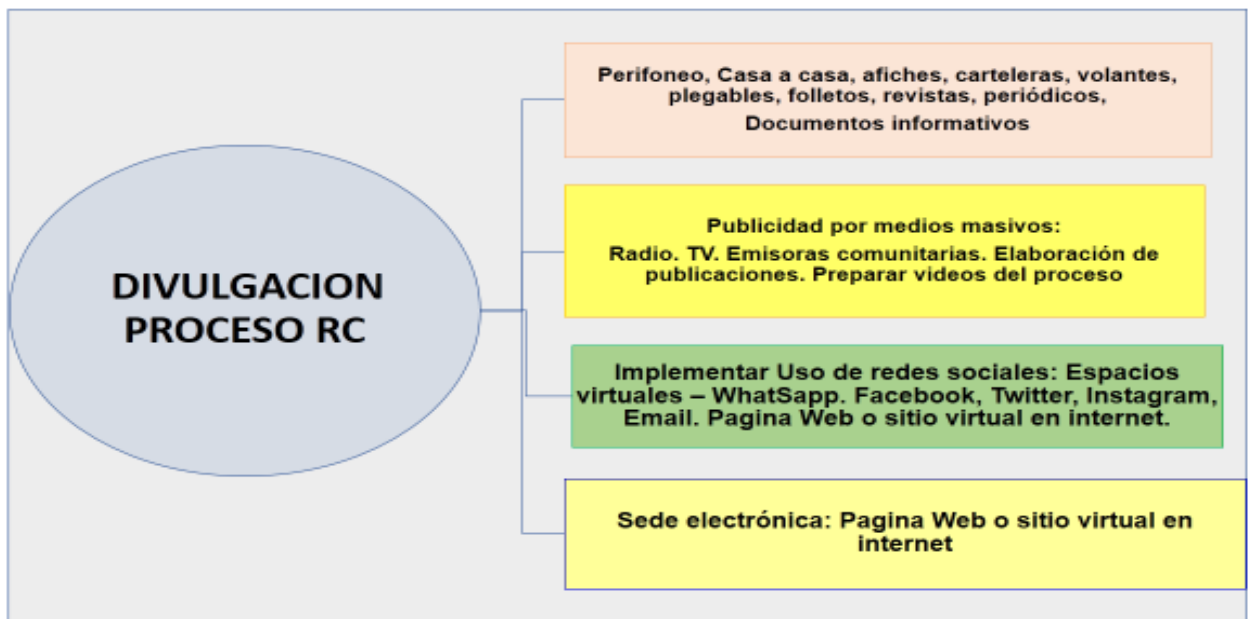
DIVULGACION PROCESO RC

Perifoneo, Casa a casa, afiches, carteleras, volantes, plegables, folletos, revistas, periódicos, Documentos informativos

Publicidad por medios masivos:
Radio. TV. Emisoras comunitarias. Elaboración de publicaciones. Preparar videos del proceso

Implementar Uso de redes sociales: Espacios virtuales – WhatSapp. Facebook, Twitter, Instagram, Email. Pagina Web o sitio virtual en internet.

Sede electrónica: Pagina Web o sitio virtual en internet